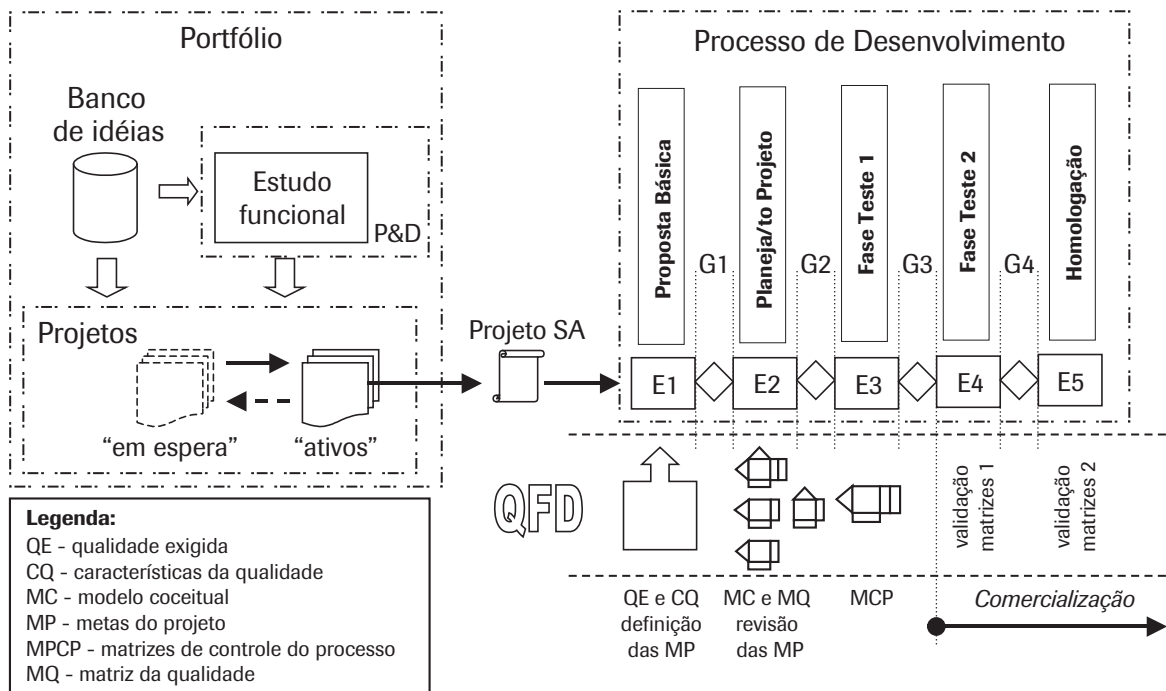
Portfólio

Banco de idéias

Estudo funcional

P&D

Projetos

"em espera"

"ativos"

Projeto SA

Processo de Desenvolvimento

Proposta Básica

G1

Planeja/to Projeto

G2

Fase Teste 1

G3

Fase Teste 2

G4

Homologação

E1

E2

E3

E4

E5

QFD

validação matrizes 1

validação matrizes 2

QE e CQ definição das MP

MC e MQ revisão das MP

MCP

Comercialização

Legenda:
QE - qualidade exigida
CQ - características da qualidade
MC - modelo coceitual
MP - metas do projeto
MPCP - matrizes de controle do processo
MQ - matriz da qualidade